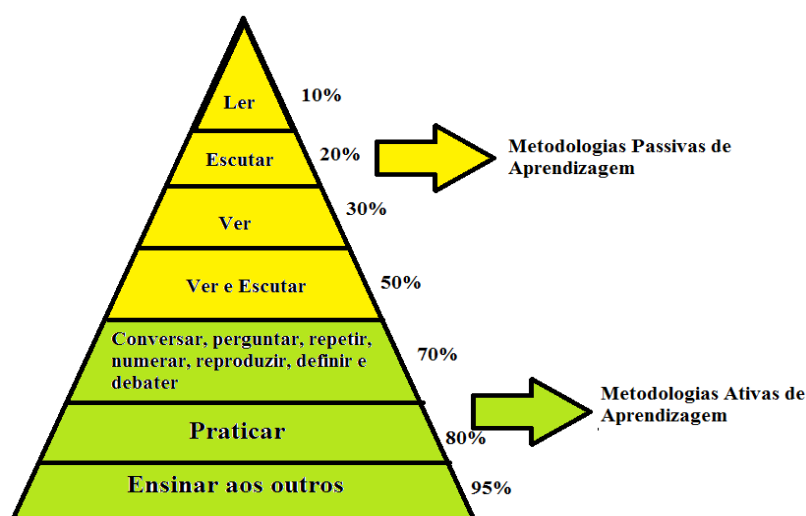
Ler 10%

Escutar 20%

Metodologias Passivas de Aprendizagem

Ver 30%

Ver e Escutar 50%

Conversar, perguntar, repetir, numerar, reproduzir, definir e debater 70%

Metodologias Ativas de Aprendizagem

Praticar 80%

Ensinar aos outros 95%